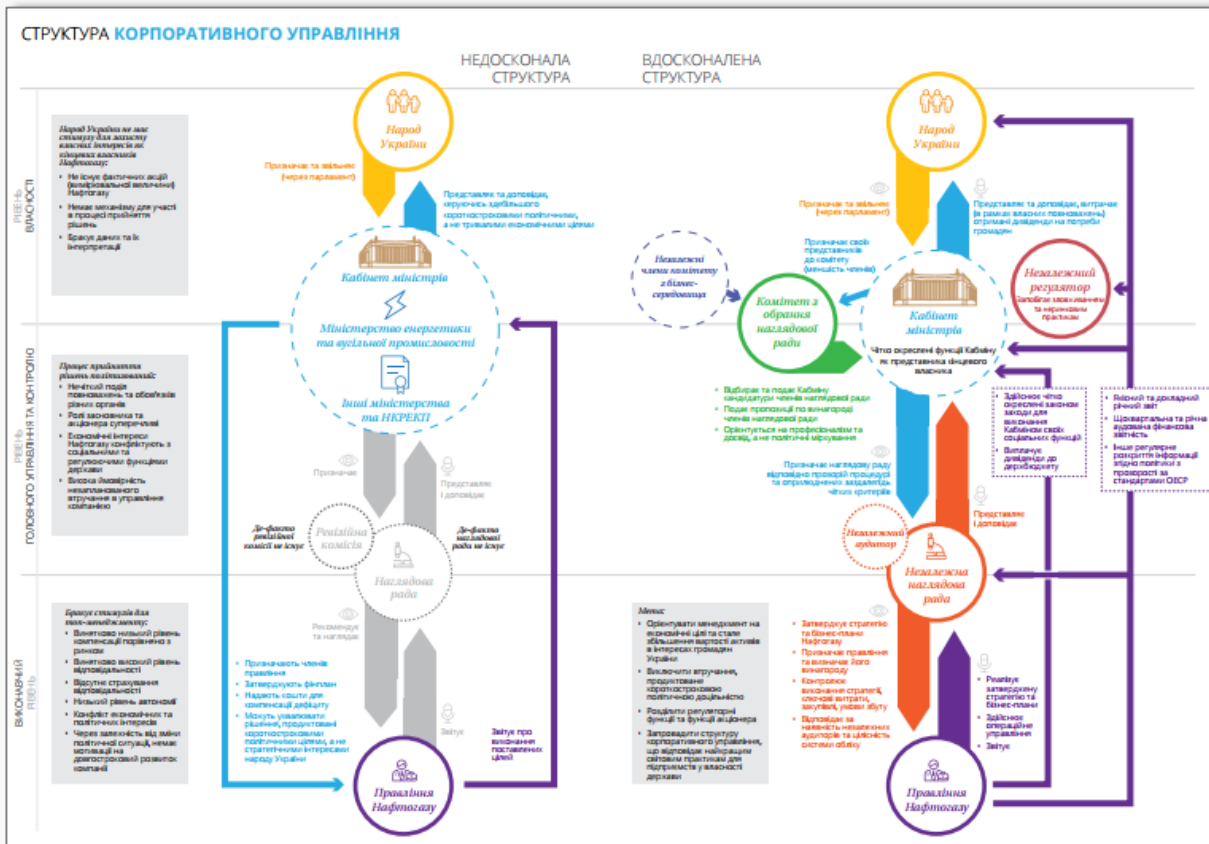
СТРУКТУРА КОРПОРАТИВНОГО УПРАВЛІННЯ

НЕДОСКОНАЛА СТРУКТУРА

ВДОСКОНАЛЕНА СТРУКТУРА

РІВЕНЬ ВЛАСНОСТІ

Народ України не має стимулу для захисту власних інтересів як кінцевий власник Нафтогазу:

• Не існує фактичних акцій (вимірювальної величини) Нафтогазу
• Немає механізму для участі в процесі прийняття рішень
• Брак даних та їх інтерпретації

Народ України

Призначає та звільняє (через парламент)

Представляє та доповідає, керуючись здебільшого короткостроковими політичними, а не тривалими економічними цілями

Кабінет міністрів

Міністерство енергетики та вугільної промисловості

Інші міністерства та НКРЕКП

РІВЕНЬ ГОЛОВНОГО УПРАВЛІННЯ ТА КОНТРОЛЮ

Процес прийняття рішень неефективний:

• Нечіткий поділ повноважень та обов'язків різних органів
• Ролі засновника та акціонера суперечливі
• Економічні інтереси Нафтогазу конфліктують з соціальними та регуляторними функціями держави
• Висока ймовірність незапланованого втручання в управління компанією

Призначає

Представляє і доповідає

Де-факто ревізійної комісії не існує

Ревізійна комісія

Де-факто наглядової ради не існує

Наглядова рада

Рекомендує та наглядає

ВИКОНАВЧИЙ РІВЕНЬ

Бракує стимулів для топ-менеджменту:

• Влаштовано низький рівень компенсації порівняно з ринком
• Влаштовано високий рівень відповідальності
• Відсутнє страхування відповідальності
• Низький рівень автономії
• Конфлікт економічних та політичних інтересів
• Через залежність від зміни політичної ситуації, немає мотивації на довгостроковий розвиток компанії

• Призначають членів правління
• Затверджують фінплан
• Надають кошти для компенсації дефіциту
• Можуть ухвалювати рішення, продиктовані короткостроковими політичними цілями, а не стратегічними інтересами народу України

Звітує

Звітує про виконання поставлених цілей

Правління Нафтогазу

Народ України

Призначає та звільняє (через парламент)

Представляє та доповідає, витрачає (в рамках власних повноважень) отримані дивіденди на потреби громадян

Незалежні члени комітету з бізнес-середовища

Призначає своїх представників до комітету (меншість членів)

Комітет з обрання наглядової ради

Кабінет міністрів

Незалежний регулятор

Запобігає зловживанням та нерівним практикам

Чітко окреслені функції Кабміну як представника кінцевого власника

• Відбирає та подає Кабміну кандидатури членів наглядової ради
• Подає пропозиції по винагороді членів наглядової ради
• Орієнтується на професіоналізм та досвід, а не політичні міркування

Призначає наглядову раду відповідно прозорій процедурі та опрацьованих заздалегідь чітких критеріїв

• Здійснює чітко окреслені законом заходи для виконання Кабміном своїх соціальних функцій
• Виплачує дивіденди до держбюджету

• Ясний та докладний річний звіт
• Щоквартальна та річна аудована фінансова звітність
• Інше регулярне розкриття інформації згідно політики з прозорості за стандартами ОЕСР

Представляє і доповідає

Незалежний аудитор

Незалежна наглядова рада

Мета:

• Орієнтувати менеджмент на економічні цілі та сталі збільшення вартості активів в інтересах громадян України
• Виключити втручання, продиктоване короткостроковою політичною доцільністю
• Розділити регуляторні функції та функції акціонера
• Запровадити структуру корпоративного управління, що відповідає найкращим світовим практикам для підприємств у власності держави

• Затверджує стратегію та бізнес-плани Нафтогазу
• Призначає правління та визначає його винагороду
• Контролює виконання стратегії, ключові витрати, закупівлі, умови збуту
• Відповідає за наявність незалежних аудиторів та цілісність системи обліку

• Реалізує затверджену стратегію та бізнес-плани
• Здійснює операційне управління
• Звітує

Правління Нафтогазу